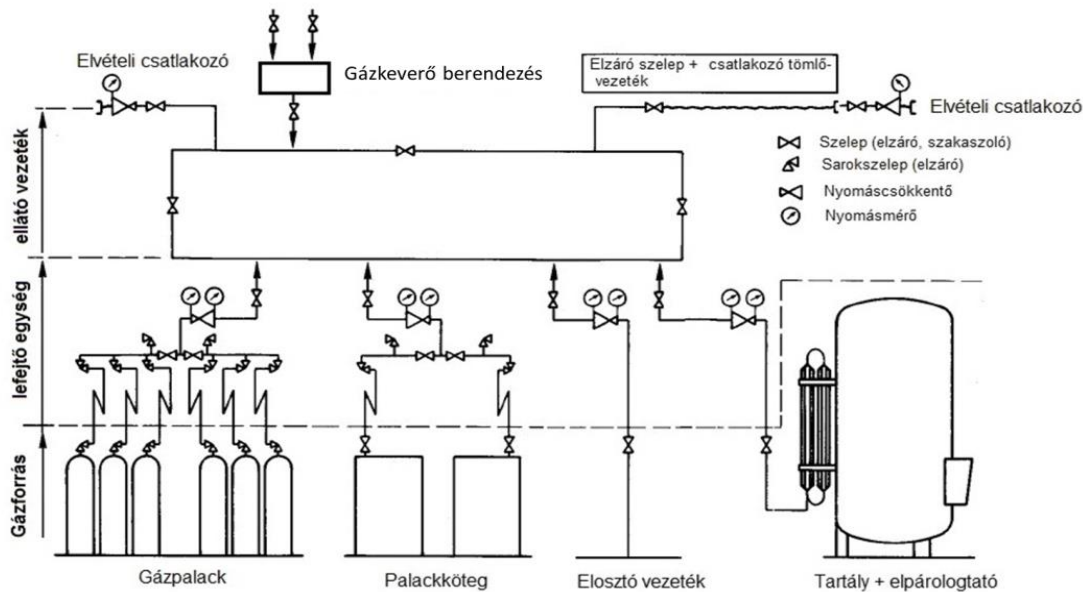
Elvételi csatlakozó

Gázkeverő berendezés

Elzáró szelep + csatlakozó tömlővezeték

Elvételi csatlakozó

Szelep (elzáró, szakaszoló)
Sarokszelep (elzáró)
Nyomáscsökkentő
Nyomásmérő

ellátó vezeték

lefejtő egység

Gázforrás

Gázpalack

Palackköteg

Elosztó vezeték

Tartály + elpárologtató